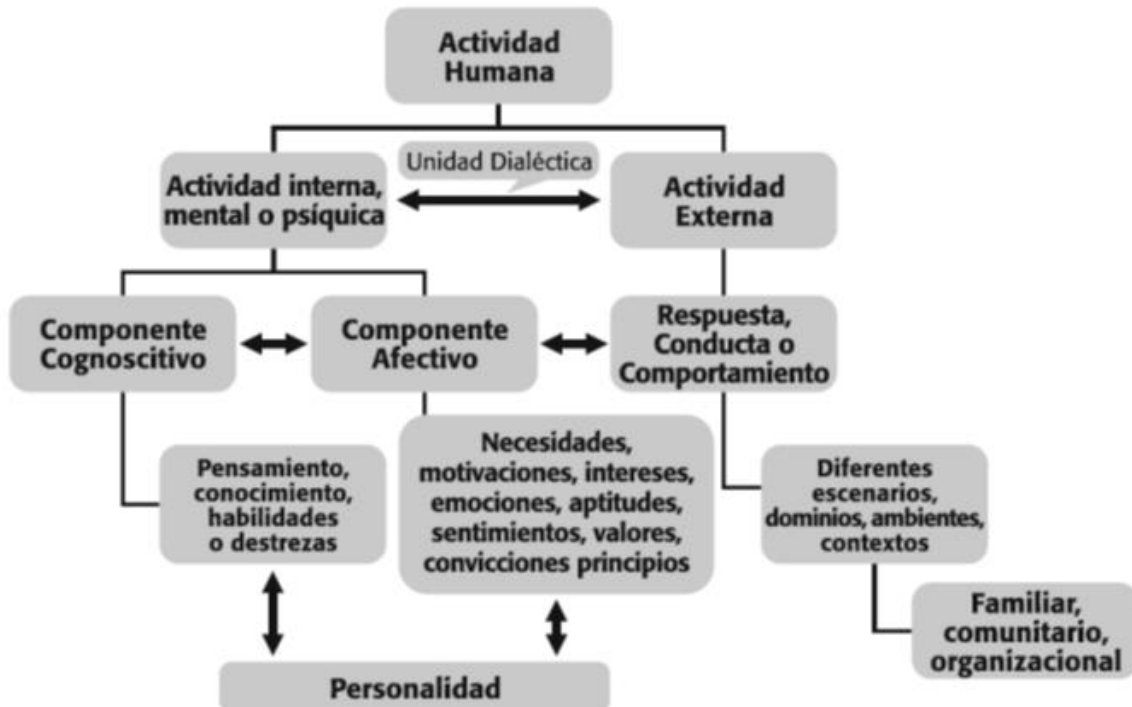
Actividad Humana

Unidad Dialéctica

Actividad interna, mental o psíquica

Actividad Externa

Componente Cognoscitivo

Componente Afectivo

Respuesta, Conducta o Comportamiento

Pensamiento, conocimiento, habilidades o destrezas

Necesidades, motivaciones, intereses, emociones, aptitudes, sentimientos, valores, convicciones principios

Diferentes escenarios, dominios, ambientes, contextos

Familiar, comunitario, organizacional

Personalidad